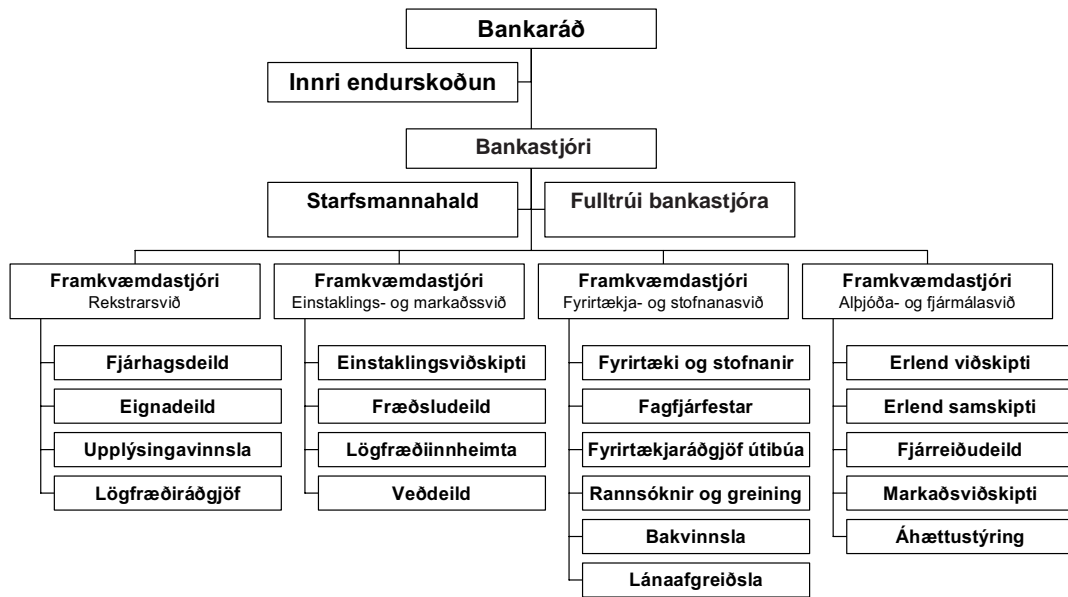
Bankaráð

Innri endurskoðun

Bankastjóri

Starfsmannahald

Fulltrúi bankastjóra

Framkvæmdastjóri
Rekstrarsvið

Fjárhagsdeild

Eignadeild

Upplýsingavinnsla

Lögfræðiráðgjöf

Framkvæmdastjóri
Einstaklings- og markaðssvið

Einstaklingsviðskipti

Fræðsludeild

Lögfræðiinnheimta

Veðdeild

Framkvæmdastjóri
Fyrirtækja- og stofnanasvið

Fyrirtæki og stofnanir

Fagfjárfestar

Fyrirtækjaráðgjöf útibúa

Rannsóknir og greining

Bakvinnsla

Lánaafgreiðsla

Framkvæmdastjóri
Alþjóða- og fjármálasvið

Erlend viðskipti

Erlend samskipti

Fjárreiðudeild

Markaðsviðskipti

Áhættustýring